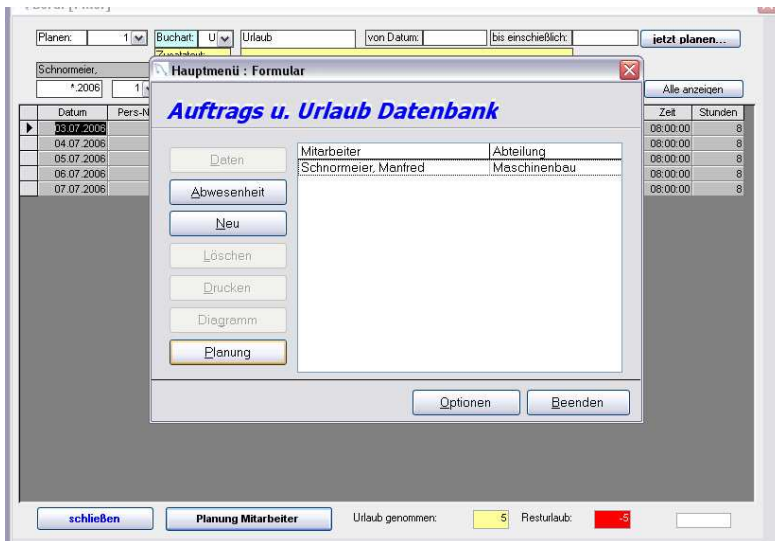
Planen: 1
Buchart: U
Urlaub
von Datum:
bis einschießlich:
jetzt planen...
Schnormeier,
*.2006
1
Alle anzeigen

| Datum | Pers-N | Zeit | Stunden |
|---|---|---|---|
| 03.07.2006 | | 08:00:00 | 8 |
| 04.07.2006 | | 08:00:00 | 8 |
| 05.07.2006 | | 08:00:00 | 8 |
| 06.07.2006 | | 08:00:00 | 8 |
| 07.07.2006 | | 08:00:00 | 8 |

Hauptmenü : Formular

Auftrags u. Urlaub Datenbank

Daten
Abwesenheit
Neu
Löschen
Drucken
Diagramm
Planung

| Mitarbeiter | Abteilung |
|---|---|
| Schnormeier, Manfred | Maschinenbau |

Optionen
Beenden

schließen
Planung Mitarbeiter
Urlaub genommen: 5
Resturlaub: -5